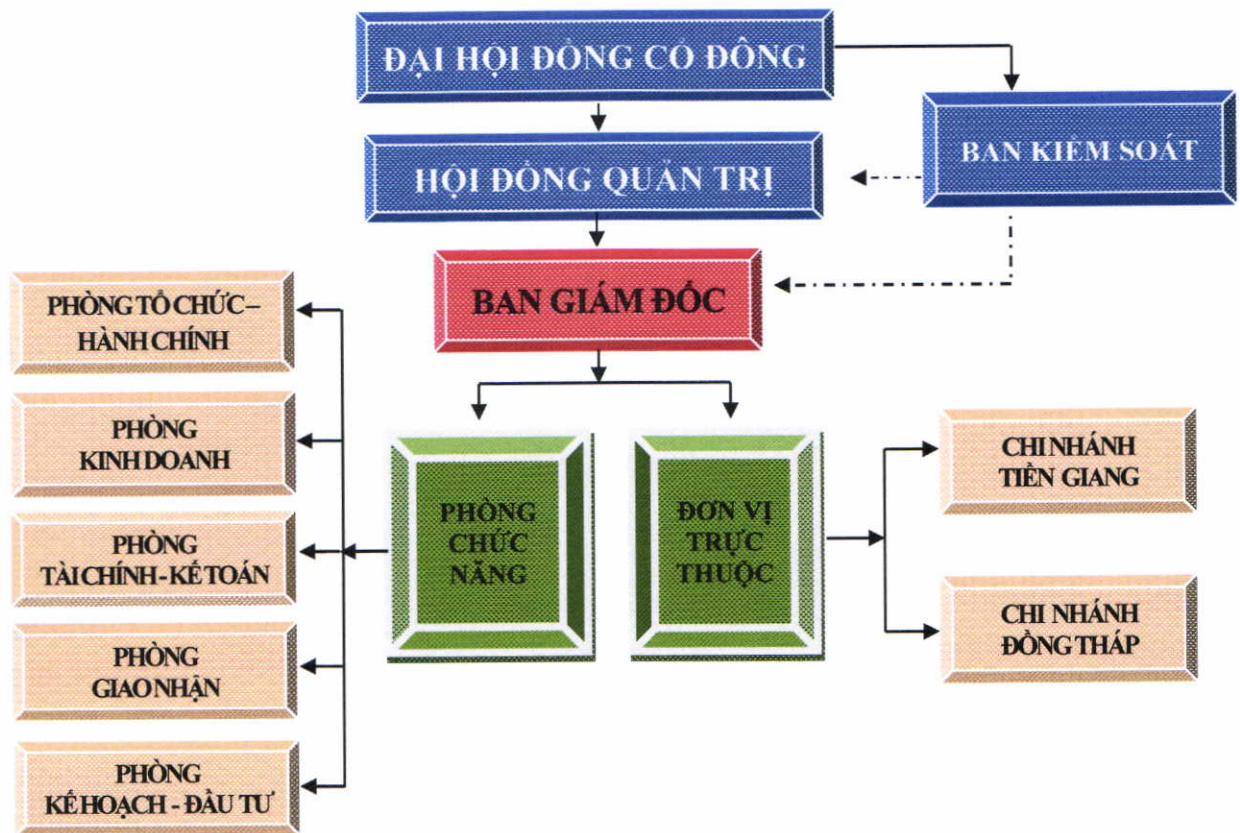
ĐẠI HỘI ĐỒNG CỔ ĐÔNG

BAN KIỂM SOÁT

HỘI ĐỒNG QUẢN TRỊ

BAN GIÁM ĐỐC

PHÒNG TỔ CHỨC – HÀNH CHÍNH

PHÒNG KINH DOANH

PHÒNG TÀI CHÍNH - KẾ TOÁN

PHÒNG GIAO NHẬN

PHÒNG KẾ HOẠCH - ĐẦU TƯ

PHÒNG CHỨC NĂNG

ĐƠN VỊ TRỰC THUỘC

CHI NHÁNH TIỀN GIANG

CHI NHÁNH ĐỒNG THÁP